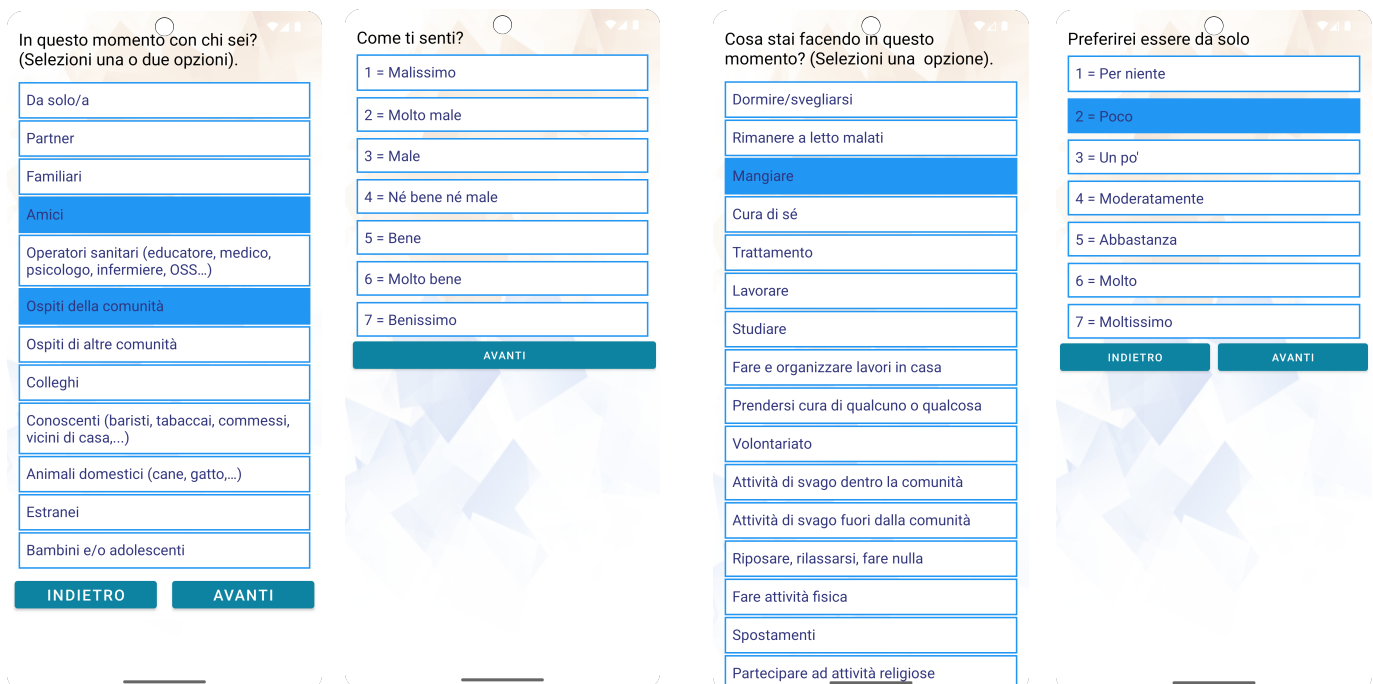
In questo momento con chi sei? (Selezioni una o due opzioni).

Da solo/a

Partner

Familiari

Amici

Operatori sanitari (educatore, medico, psicologo, infermiere, OSS…)

Ospiti della comunità

Ospiti di altre comunità

Colleghi

Conoscenti (baristi, tabaccai, commessi, vicini di casa,...)

Animali domestici (cane, gatto,…)

Estranei

Bambini e/o adolescenti

INDIETRO

AVANTI

Come ti senti?

1 = Malissimo

2 = Molto male

3 = Male

4 = Né bene né male

5 = Bene

6 = Molto bene

7 = Benissimo

AVANTI

Cosa stai facendo in questo momento? (Selezioni una opzione).

Dormire/svegliarsi

Rimanere a letto malati

Mangiare

Cura di sé

Trattamento

Lavorare

Studiare

Fare e organizzare lavori in casa

Prendersi cura di qualcuno o qualcosa

Volontariato

Attività di svago dentro la comunità

Attività di svago fuori dalla comunità

Riposare, rilassarsi, fare nulla

Fare attività fisica

Spostamenti

Partecipare ad attività religiose

Preferirei essere da solo

1 = Per niente

2 = Poco

3 = Un po'

4 = Moderatamente

5 = Abbastanza

6 = Molto

7 = Moltissimo

INDIETRO

AVANTI